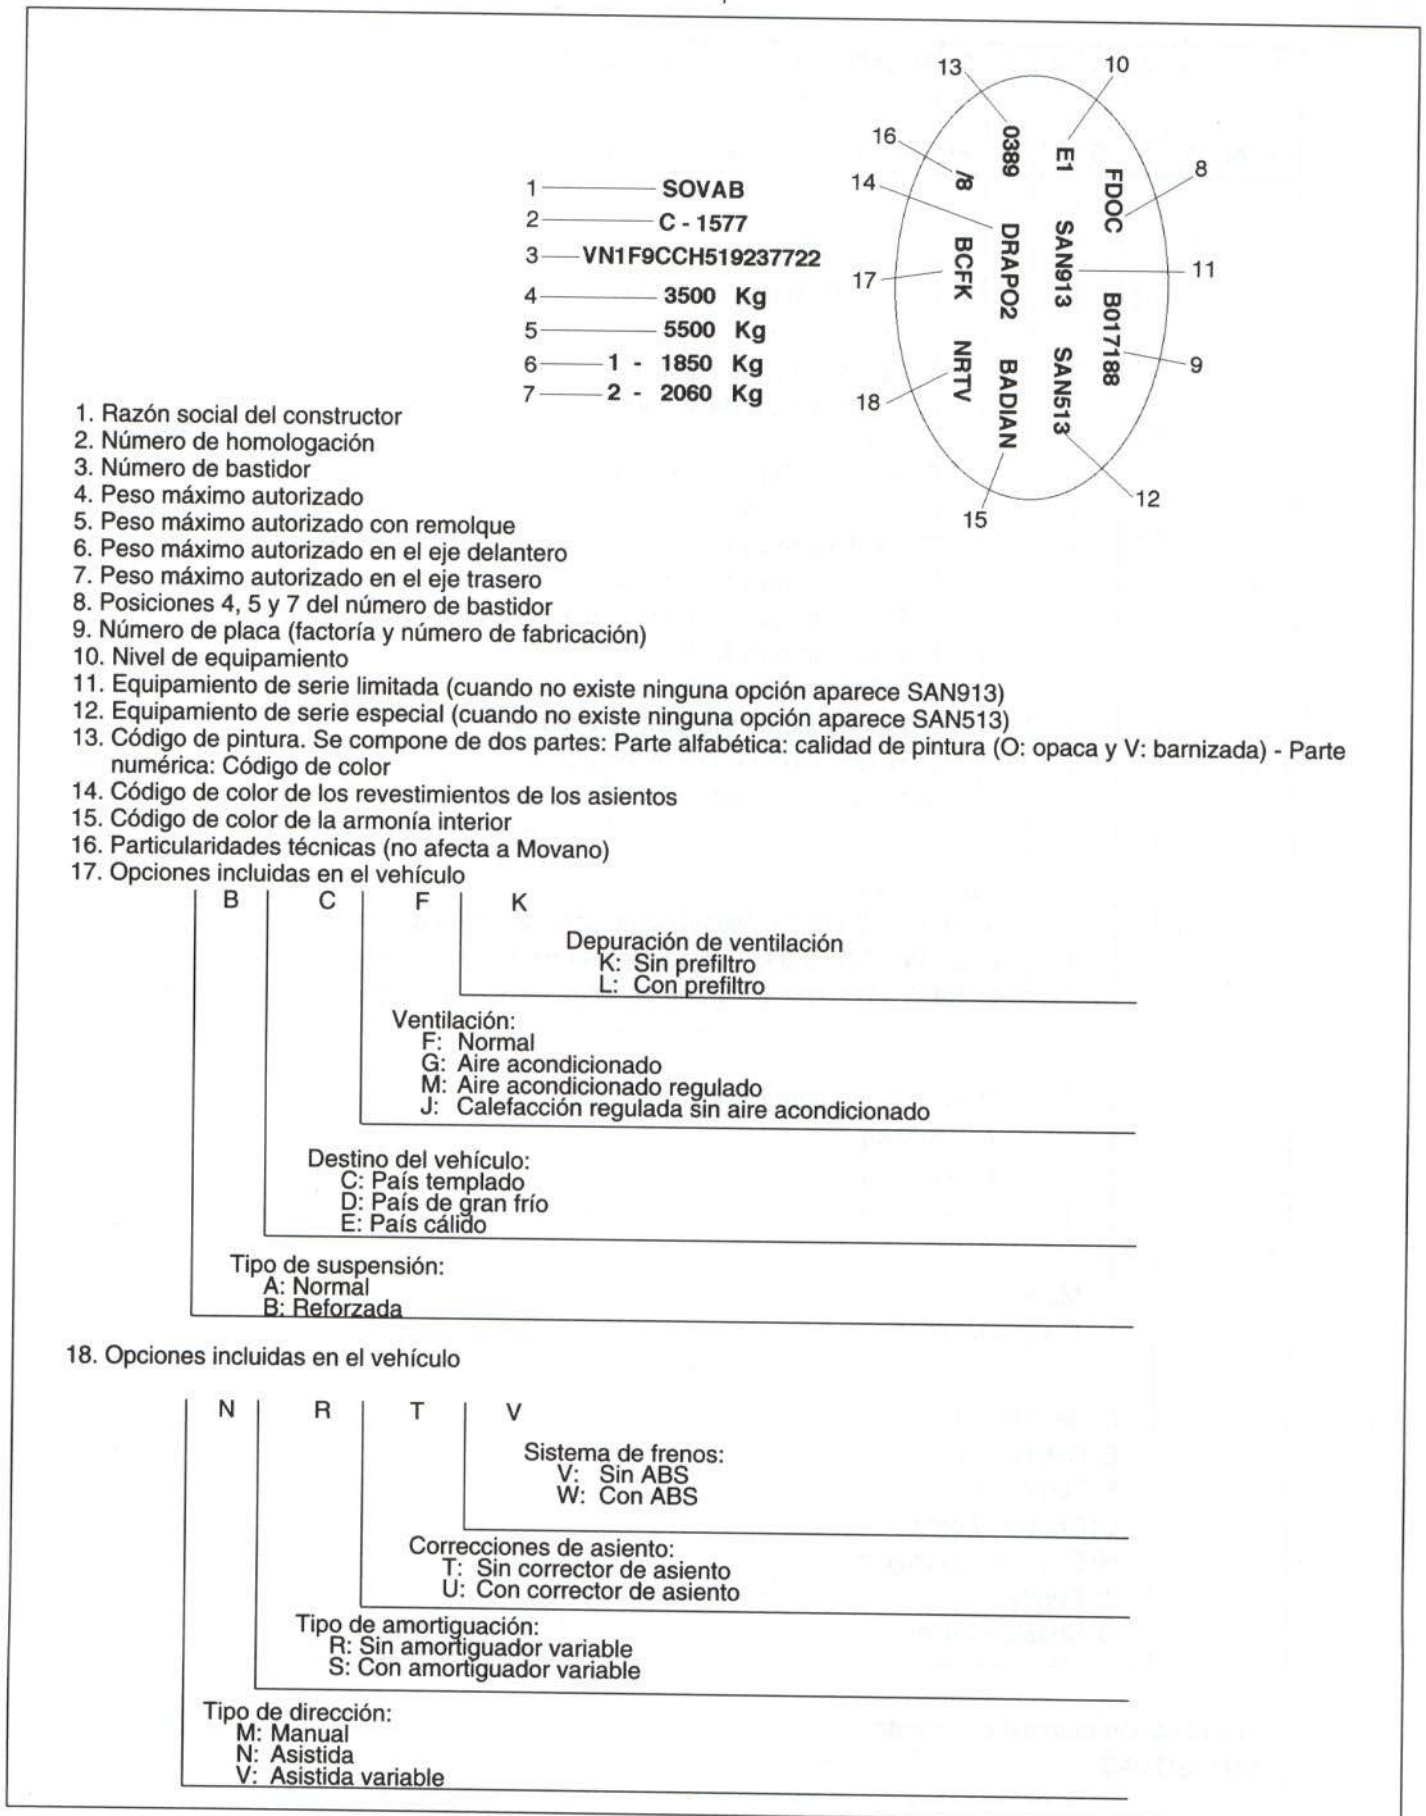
1 SOVAB
2 C - 1577
3 VN1F9CCH519237722
4 3500 Kg
5 5500 Kg
6 1 - 1850 Kg
7 2 - 2060 Kg

13 10
16 0389 E1
14 /8 FDOC 8
DRAPO2 SAN913 11
17 BCFK B017188
NRTV BADIAN SAN513 9
18
12
15

1. Razón social del constructor
2. Número de homologación
3. Número de bastidor
4. Peso máximo autorizado
5. Peso máximo autorizado con remolque
6. Peso máximo autorizado en el eje delantero
7. Peso máximo autorizado en el eje trasero
8. Posiciones 4, 5 y 7 del número de bastidor
9. Número de placa (factoría y número de fabricación)
10. Nivel de equipamiento
11. Equipamiento de serie limitada (cuando no existe ninguna opción aparece SAN913)
12. Equipamiento de serie especial (cuando no existe ninguna opción aparece SAN513)
13. Código de pintura. Se compone de dos partes: Parte alfabética: calidad de pintura (O: opaca y V: barnizada) - Parte numérica: Código de color
14. Código de color de los revestimientos de los asientos
15. Código de color de la armonía interior
16. Particularidades técnicas (no afecta a Movano)
17. Opciones incluidas en el vehículo

B C F K

Depuración de ventilación
K: Sin prefiltro
L: Con prefiltro

Ventilación:
F: Normal
G: Aire acondicionado
M: Aire acondicionado regulado
J: Calefacción regulada sin aire acondicionado

Destino del vehículo:
C: País templado
D: País de gran frío
E: País cálido

Tipo de suspensión:
A: Normal
B: Reforzada

18. Opciones incluidas en el vehículo

N R T V

Sistema de frenos:
V: Sin ABS
W: Con ABS

Correcciones de asiento:
T: Sin corrector de asiento
U: Con corrector de asiento

Tipo de amortiguación:
R: Sin amortiguador variable
S: Con amortiguador variable

Tipo de dirección:
M: Manual
N: Asistida
V: Asistida variable